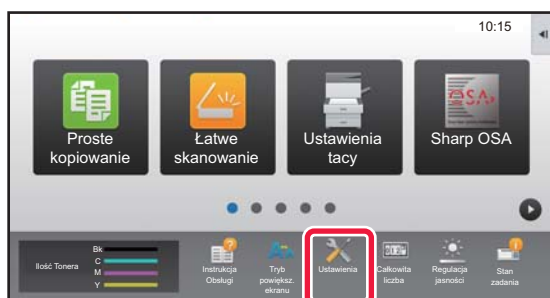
10:15

Proste kopiowanie

Łatwe skanowanie

Ustawienia tacy

OSA

Sharp OSA

Ilość Tonera

Bk

C

M

Y

Instrukcja Obsługi

Tryb powiększ. ekranu

Ustawienia

Całkowita liczba

Regulacja jasności

Stan zadania